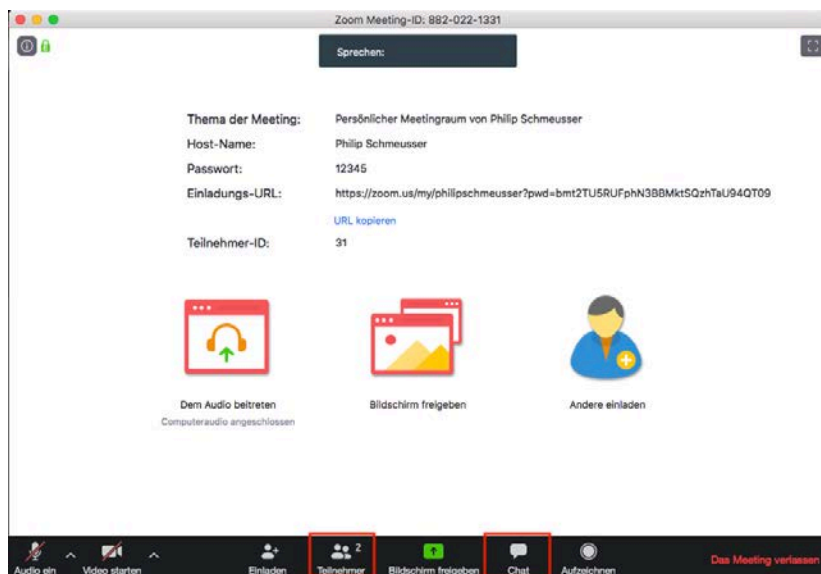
Zoom Meeting-ID: 882-022-1331

Sprechen:

| | |
|---|---|
| Thema der Meeting: | Persönlicher Meetingraum von Philip Schmeusser |
| Host-Name: | Philip Schmeusser |
| Passwort: | 12345 |
| Einladungs-URL: | https://zoom.us/my/philipschmeusser?pwd=bmt2TU5RUFphN3BBMktSQzhTaU94QT09 |
| | URL kopieren |
| Teilnehmer-ID: | 31 |

Dem Audio beitreten
Computeraudio angeschlossen

Bildschirm freigeben

Andere einladen

Audio ein
Video starten
Einladen
2
Teilnehmer
Bildschirm freigeben
Chat
Aufzeichnen
Das Meeting verlassen